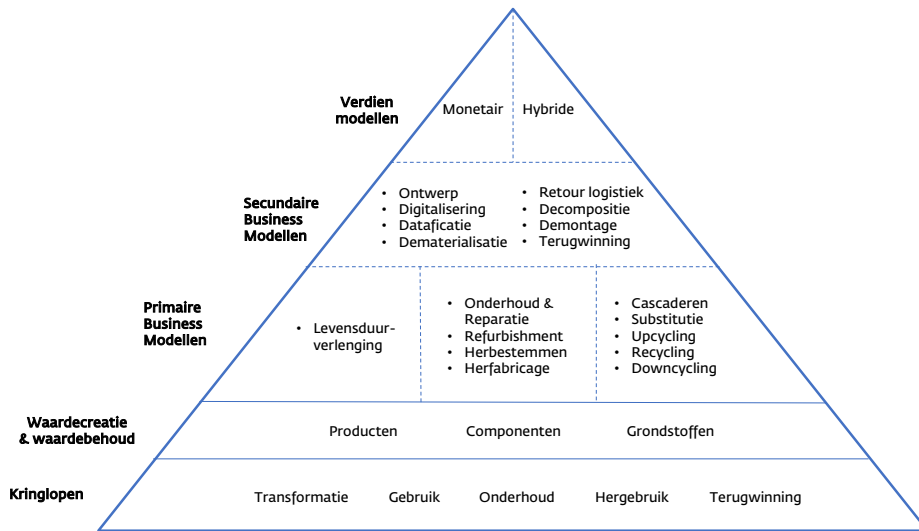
Verdien modellen

Monetair

Hybride

Secundaire Business Modellen

- Ontwerp
- Digitalisering
- Dataficatie
- Dematerialisatie

- Retour logistiek
- Decompositie
- Demontage
- Terugwinning

Primaire Business Modellen

- Levensduurverlenging

- Onderhoud & Reparatie
- Refurbishment
- Herbestemmen
- Herfabricage

- Cascaderen
- Substitutie
- Upcycling
- Recycling
- Downcycling

Waardecreatie & waardebehoud

Producten

Componenten

Grondstoffen

Kringlopen

Transformatie

Gebruik

Onderhoud

Hergebruik

Terugwinning